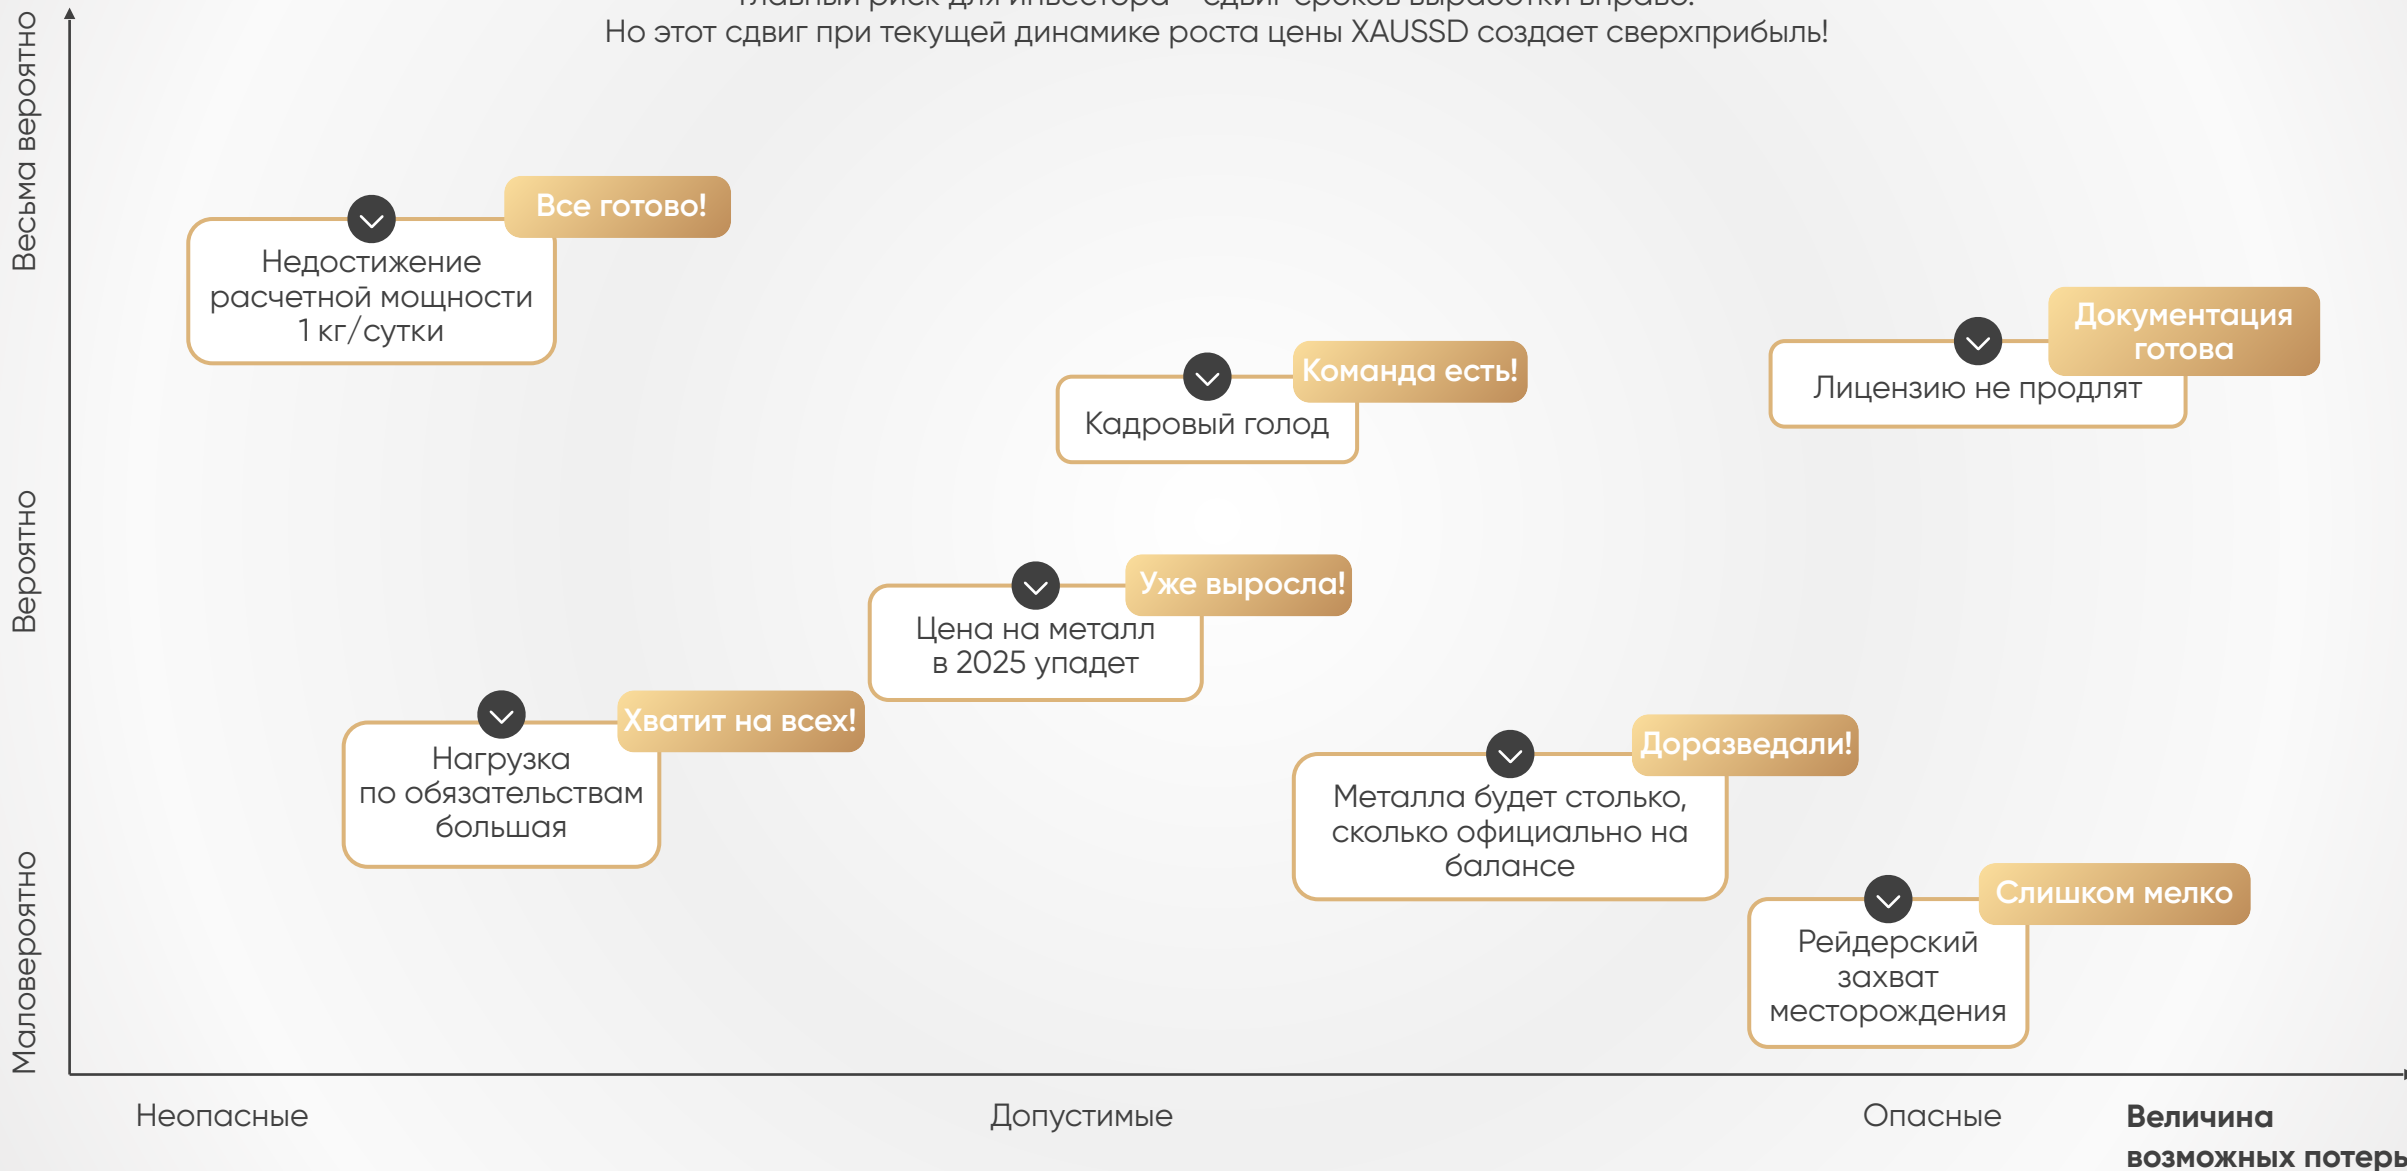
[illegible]
Но этот сдвиг при текущей динамике роста цены XAUSSD создает сверхприбыль!

Весьма вероятно

Вероятно

Маловероятно

Все готово!

Недостижение расчетной мощности 1 кг/сутки

Команда есть!

Кадровый голод

Документация готова

Лицензию не продлят

Уже выросла!

Цена на металл в 2025 упадет

Хватит на всех!

Нагрузка по обязательствам большая

Доразведали!

Металла будет столько, сколько официально на балансе

Слишком мелко

Рейдерский захват месторождения

Неопасные

Допустимые

Опасные

Величина возможных потерь